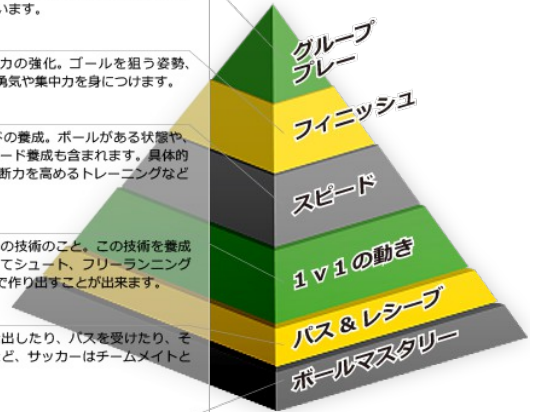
います。

力の強化。ゴールを狙う姿勢、勇気や集中力を身につけます。

ドの養成。ボールがある状態や、ード養成も含まれます。具体的断力を高めるトレーニングなど

の技術のこと。この技術を養成てシュート、フリーランニングで作り出すことが出来ます。

出したり、パスを受けたり、そど、サッカーはチームメイトと

グループプレー
フィニッシュ
スピード
1 v 1の動き
パス＆レシーブ
ボールマスタリー